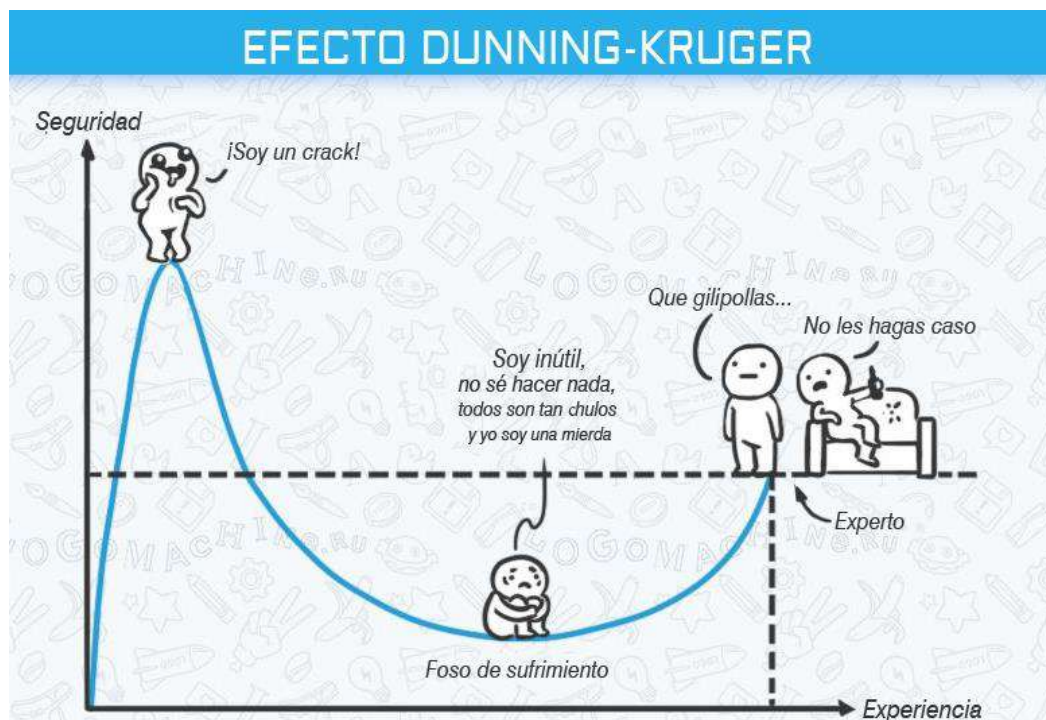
EFECTO DUNNING-KRUGER

Seguridad

¡Soy un crack!

LOGOMACHINE.RU

Que gilipollas...

No les hagas caso

Soy inútil, no sé hacer nada, todos son tan chulos y yo soy una mierda

Experto

Foso de sufrimiento

Experiencia